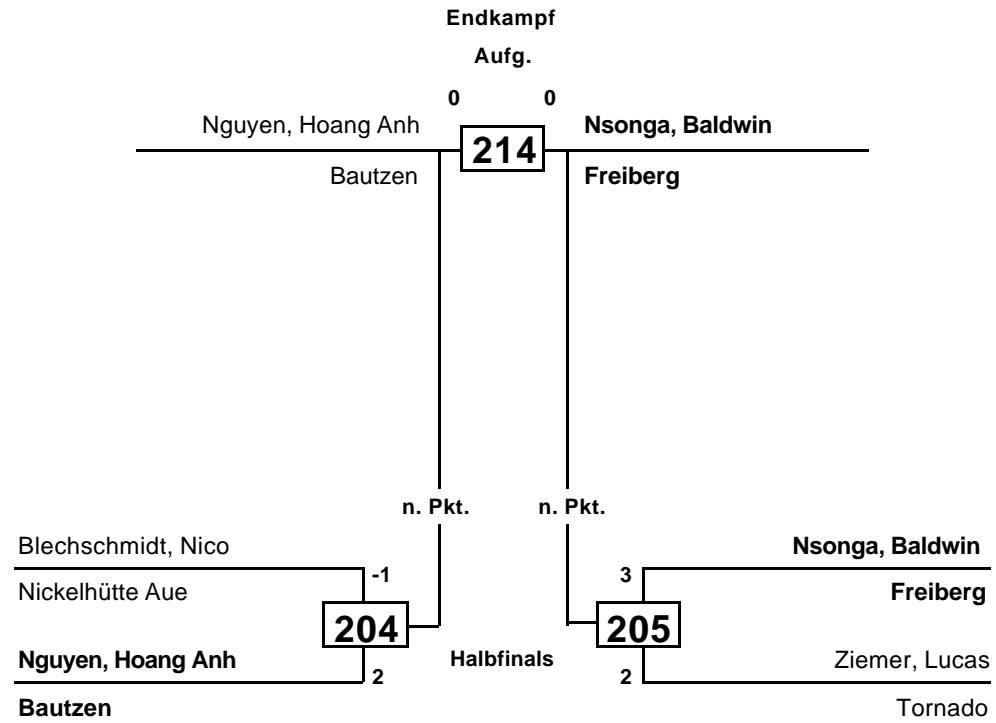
Endkampf

Aufg.

0 0

Nguyen, Hoang Anh

214

Nsonga, Baldwin

Bautzen

Freiberg

n. Pkt.

n. Pkt.

Blechschmidt, Nico

-1

Nickelhütte Aue

204

Nguyen, Hoang Anh

2

Bautzen

Halbfinals

Nsonga, Baldwin

3

Freiberg

205

Ziemer, Lucas

2

Tornado